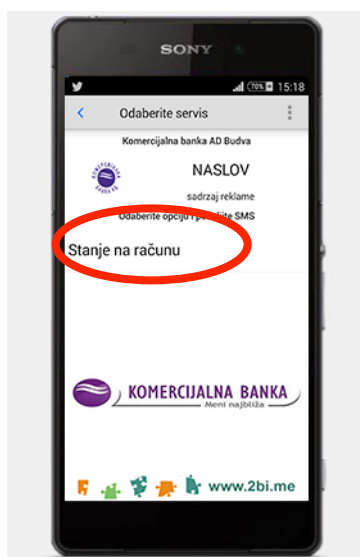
SONY

70% 15:18

Odaberite servis

Komercijalna banka AD Budva

KOMERCIJALNA BANKA AD

NASLOV

sadrzaj reklame

Odaberite opciju i pošaljite SMS

Stanje na računu

KOMERCIJALNA BANKA
Meni najbliža

www.2bi.me